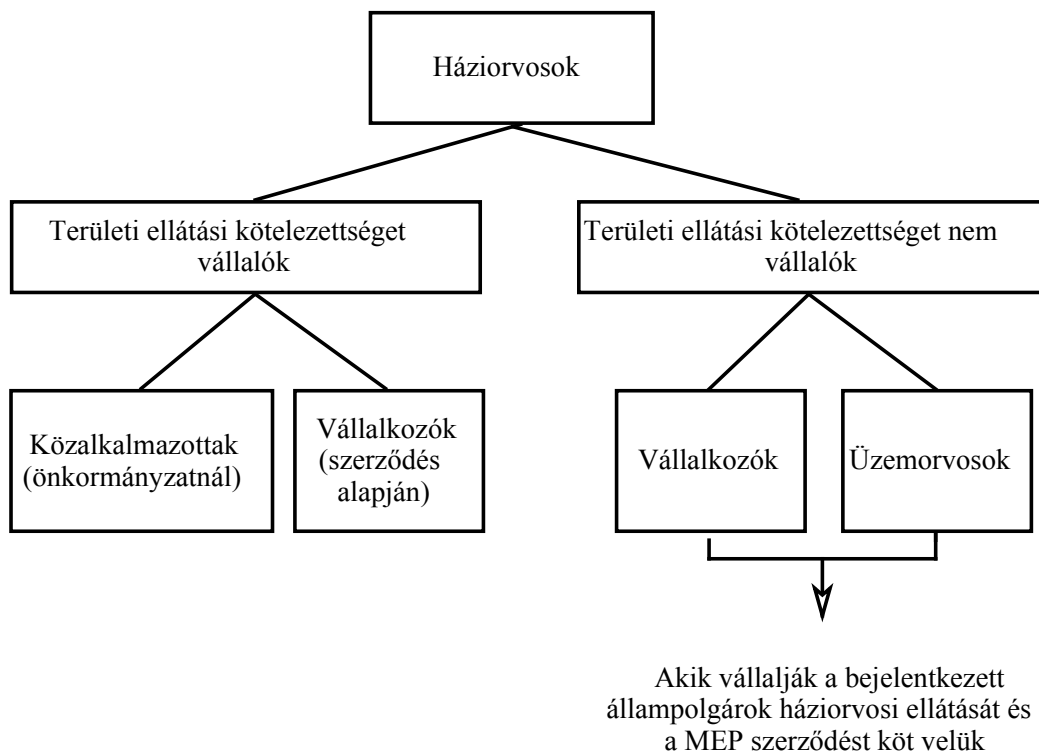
Háziorvosok

Területi ellátási kötelezettséget vállalók

Területi ellátási kötelezettséget nem vállalók

Közalkalmazottak (önkormányzatnál)

Vállalkozók (szerződés alapján)

Vállalkozók

Üzemorvosok

Akik vállalják a bejelentkezett állampolgárok háziorvosi ellátását és a MEP szerződést köt velük